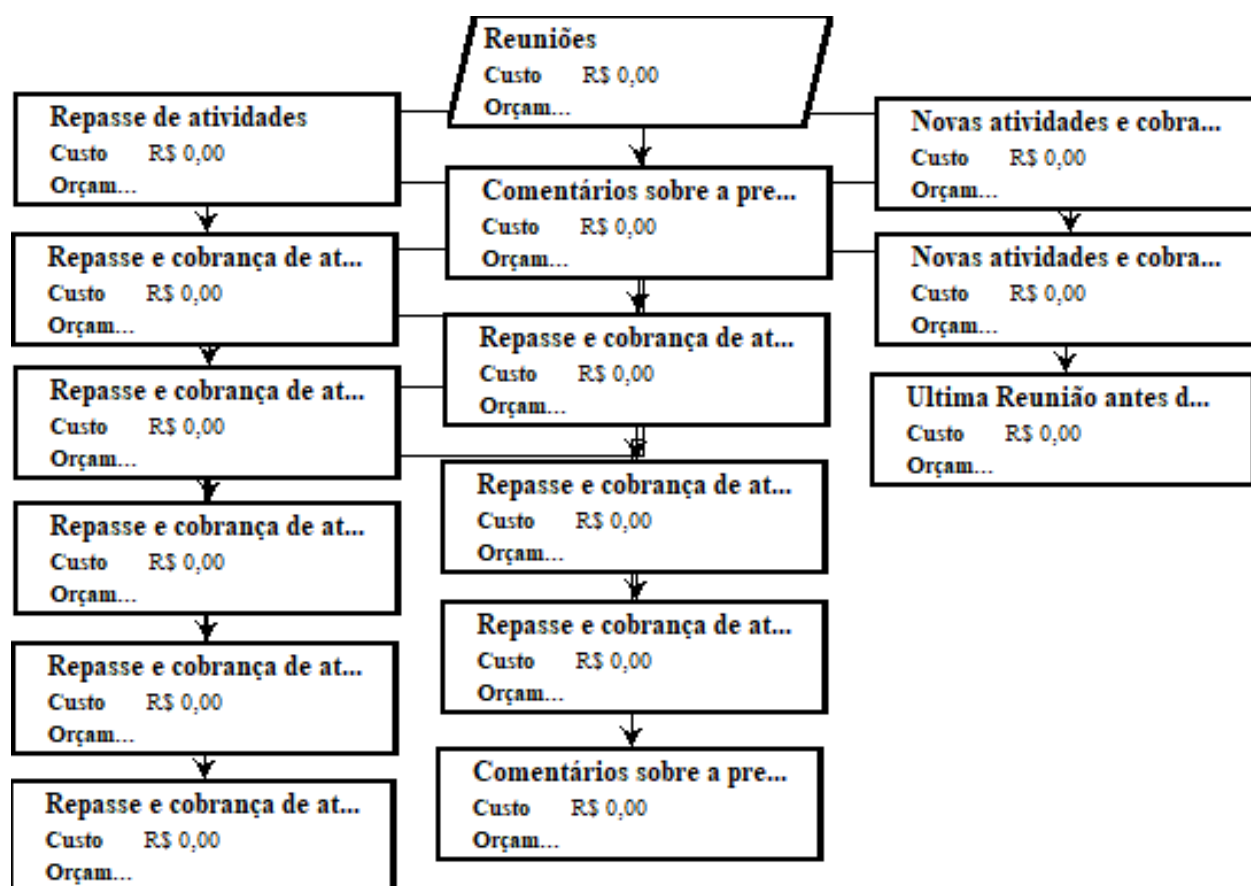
Reuniões
Custo R$ 0,00
Orçam...

Repasse de atividades
Custo R$ 0,00
Orçam...

Repasse e cobrança de at...
Custo R$ 0,00
Orçam...

Repasse e cobrança de at...
Custo R$ 0,00
Orçam...

Repasse e cobrança de at...
Custo R$ 0,00
Orçam...

Repasse e cobrança de at...
Custo R$ 0,00
Orçam...

Repasse e cobrança de at...
Custo R$ 0,00
Orçam...

Comentários sobre a pre...
Custo R$ 0,00
Orçam...

Repasse e cobrança de at...
Custo R$ 0,00
Orçam...

Repasse e cobrança de at...
Custo R$ 0,00
Orçam...

Repasse e cobrança de at...
Custo R$ 0,00
Orçam...

Comentários sobre a pre...
Custo R$ 0,00
Orçam...

Novas atividades e cobra...
Custo R$ 0,00
Orçam...

Novas atividades e cobra...
Custo R$ 0,00
Orçam...

Ultima Reunião antes d...
Custo R$ 0,00
Orçam...